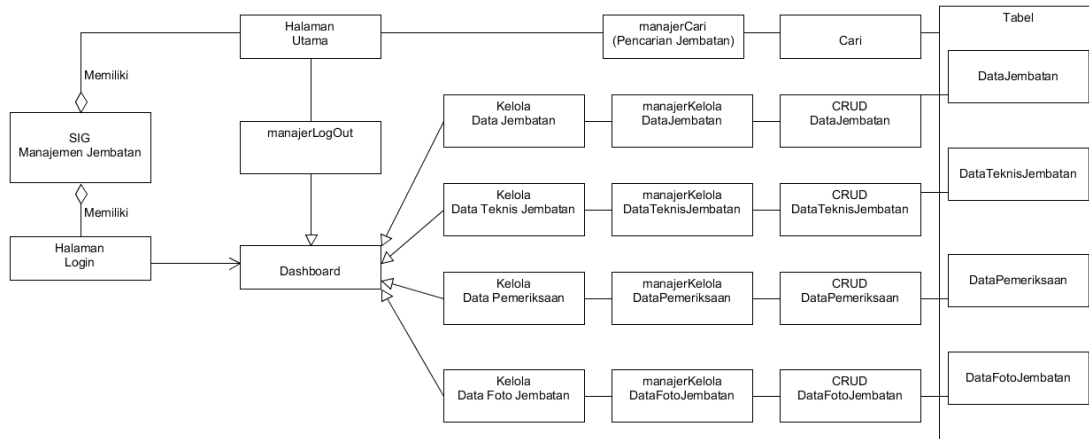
Halaman Utama

manajerCari (Pencarian Jembatan)

Cari

Tabel

DataJembatan

Memiliki

SIG Manajemen Jembatan

manajerLogOut

Kelola Data Jembatan

manajerKelola DataJembatan

CRUD DataJembatan

DataTeknisJembatan

Memiliki

Kelola Data Teknis Jembatan

manajerKelola DataTeknisJembatan

CRUD DataTeknisJembatan

Halaman Login

Dashboard

Kelola Data Pemeriksaan

manajerKelola DataPemeriksaan

CRUD DataPemeriksaan

DataPemeriksaan

Kelola Data Foto Jembatan

manajerKelola DataFotoJembatan

CRUD DataFotoJembatan

DataFotoJembatan